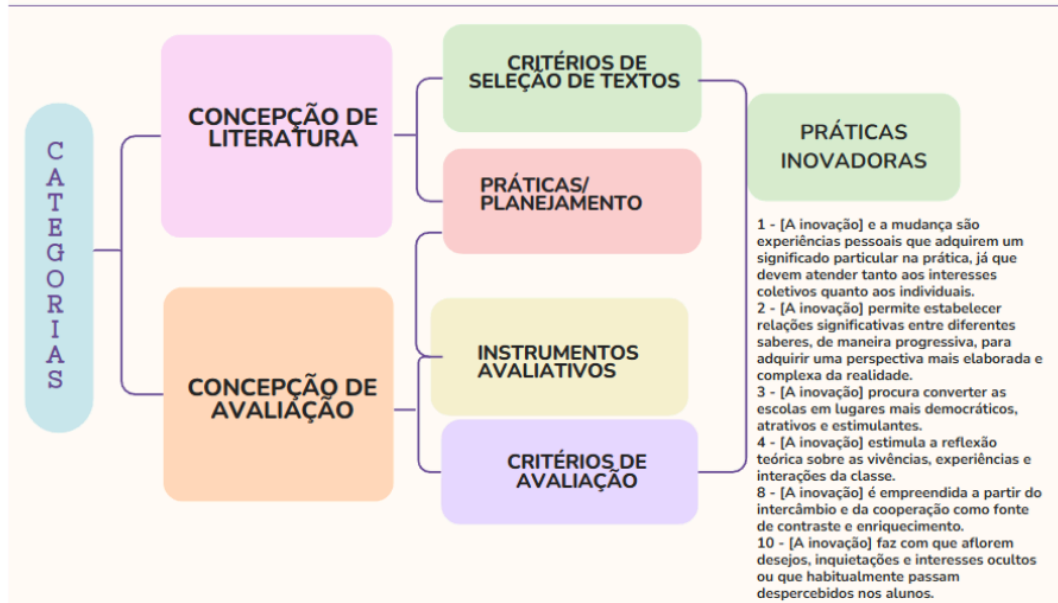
CATEGORIAS

CONCEPÇÃO DE LITERATURA

CONCEPÇÃO DE AVALIAÇÃO

CRITÉRIOS DE SELEÇÃO DE TEXTOS

PRÁTICAS/ PLANEJAMENTO

INSTRUMENTOS AVALIATIVOS

CRITÉRIOS DE AVALIAÇÃO

PRÁTICAS INOVADORAS

1 - [A inovação] e a mudança são experiências pessoais que adquirem um significado particular na prática, já que devem atender tanto aos interesses coletivos quanto aos individuais.
2 - [A inovação] permite estabelecer relações significativas entre diferentes saberes, de maneira progressiva, para adquirir uma perspectiva mais elaborada e complexa da realidade.
3 - [A inovação] procura converter as escolas em lugares mais democráticos, atrativos e estimulantes.
4 - [A inovação] estimula a reflexão teórica sobre as vivências, experiências e interações da classe.
8 - [A inovação] é empreendida a partir do intercâmbio e da cooperação como fonte de contraste e enriquecimento.
10 - [A inovação] faz com que aflorem desejos, inquietações e interesses ocultos ou que habitualmente passam despercebidos nos alunos.